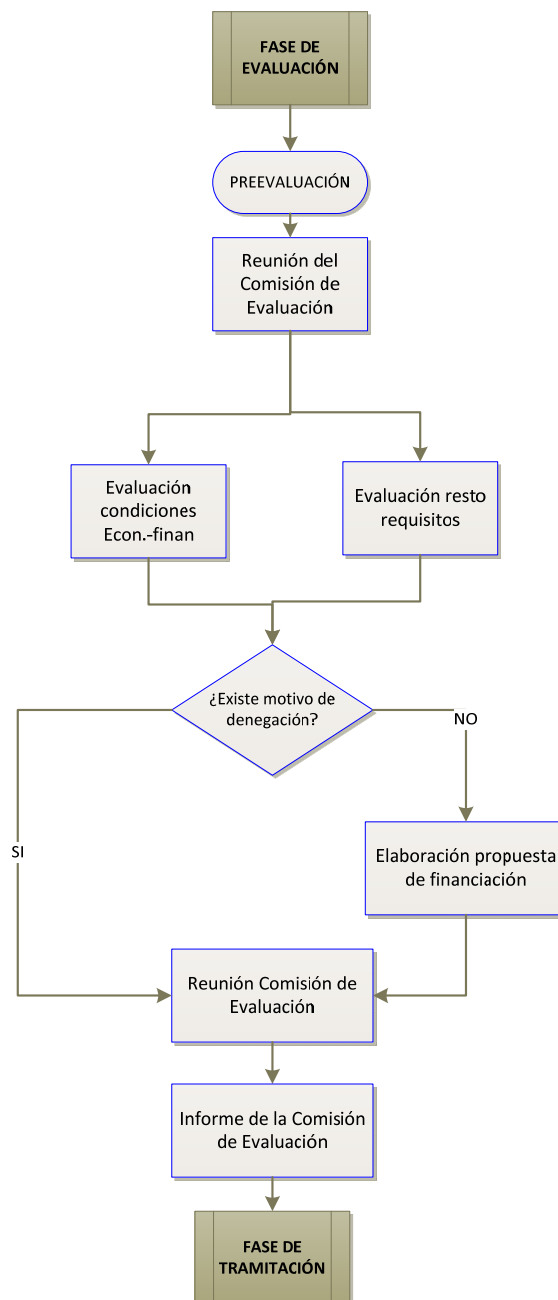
FASE DE EVALUACIÓN

PREEVALUACIÓN

Reunión del Comisión de Evaluación

Evaluación condiciones Econ.-finan

Evaluación resto requisitos

¿Existe motivo de denegación?

SI

NO

Elaboración propuesta de financiación

Reunión Comisión de Evaluación

Informe de la Comisión de Evaluación

FASE DE TRAMITACIÓN